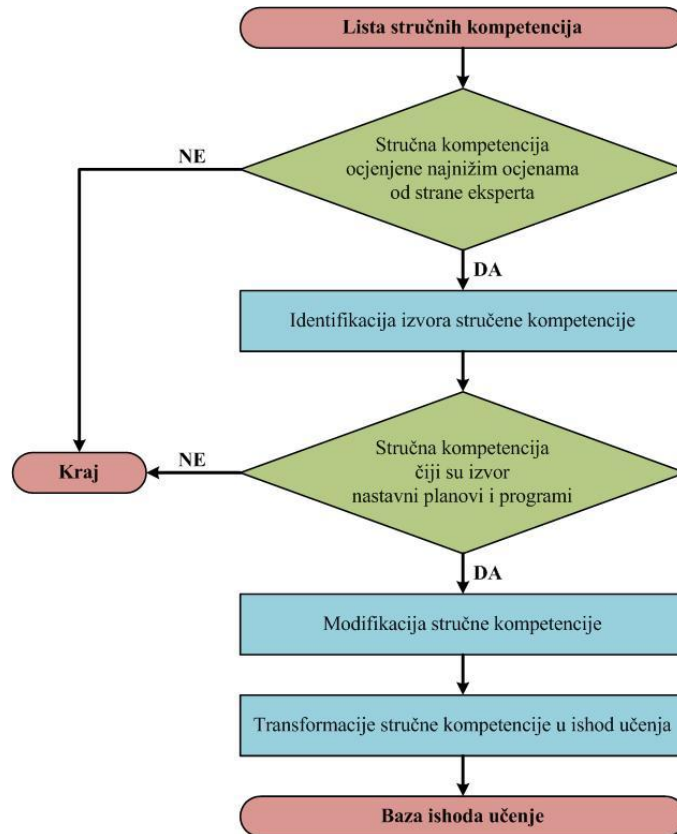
Lista stručnih kompetencija

Stručna kompetencija ocjenjene najnižim ocjenama od strane eksperta

NE

DA

Identifikacija izvora stručene kompetencije

Stručna kompetencija čiji su izvor nastavni planovi i programi

NE

Kraj

DA

Modifikacija stručne kompetencije

Transformacije stručne kompetencije u ishod učenja

Baza ishoda učenje